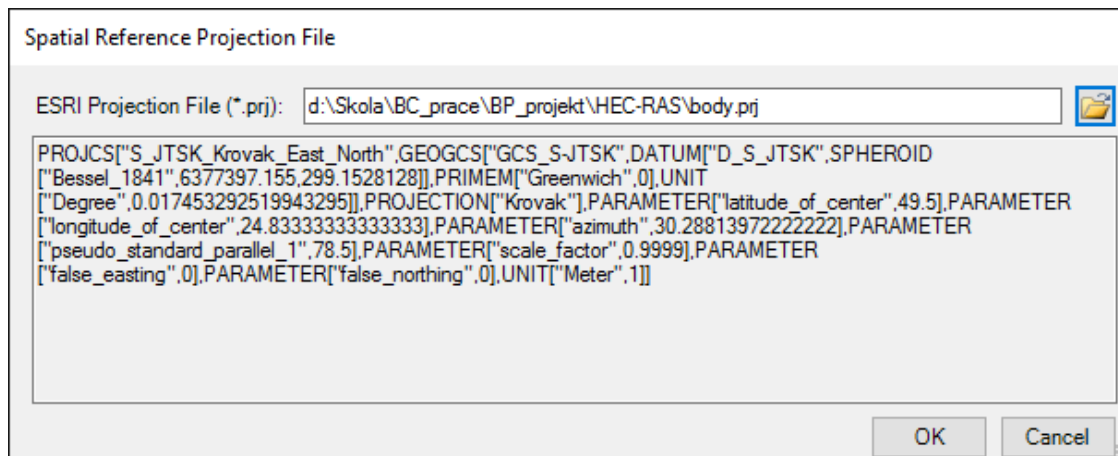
Spatial Reference Projection File

ESRI Projection File (*.prj): d:\Skola\BC_prace\BP_projekt\HEC-RAS\body.prj

PROJCS["S_JTSK_Krovak_East_North",GEOGCS["GCS_S-JTSK",DATUM["D_S_JTSK",SPHEROID ["Bessel_1841",6377397.155,299.1528128]],PRIMEM["Greenwich",0],UNIT ["Degree",0.0174532925199433295]],PROJECTION["Krovak"],PARAMETER["latitude_of_center",49.5],PARAMETER ["longitude_of_center",24.83333333333333],PARAMETER["azimuth",30.28813972222222],PARAMETER ["pseudo_standard_parallel_1",78.5],PARAMETER["scale_factor",0.9999],PARAMETER ["false_easting",0],PARAMETER["false_northing",0],UNIT["Meter",1]]

OK Cancel